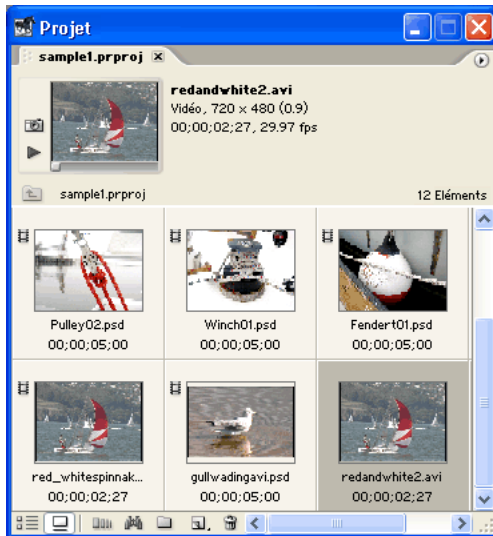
Projet

sample1.prproj

redandwhite2.avi
Vidéo, 720 x 480 (0.9)
00;00;02;27, 29.97 fps

sample1.prproj

12 Eléments

Pulley02.psd
00;00;05;00

Winch01.psd
00;00;05;00

Fendert01.psd
00;00;05;00

red_whitespinnak...
00;00;02;27

gullwadingavi.psd
00;00;05;00

redandwhite2.avi
00;00;02;27